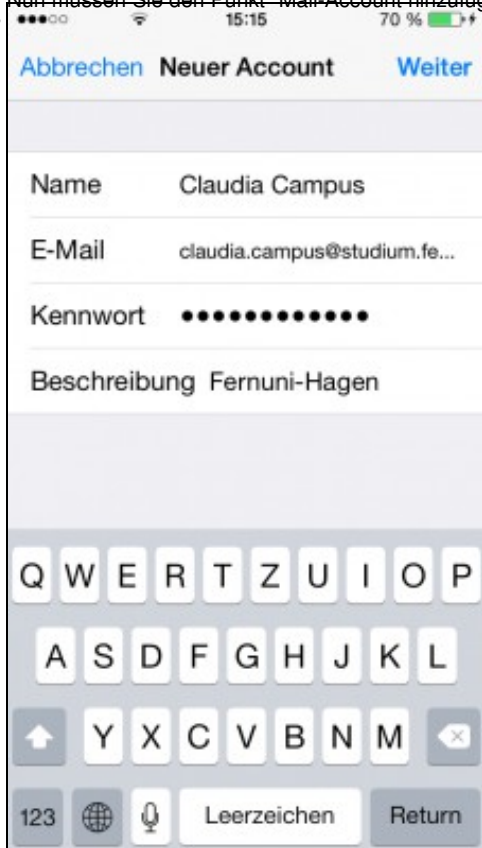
Nun müssen Sie den Punkt "Mail-Account hinzufüg

15:15 70 %

Abbrechen Neuer Account Weiter

Name Claudia Campus

E-Mail claudia.campus@studium.fe...

Kennwort ••••••••••••

Beschreibung Fernuni-Hagen

Q W E R T Z U I O P

A S D F G H J K L

Y X C V B N M

123 Leerzeichen Return